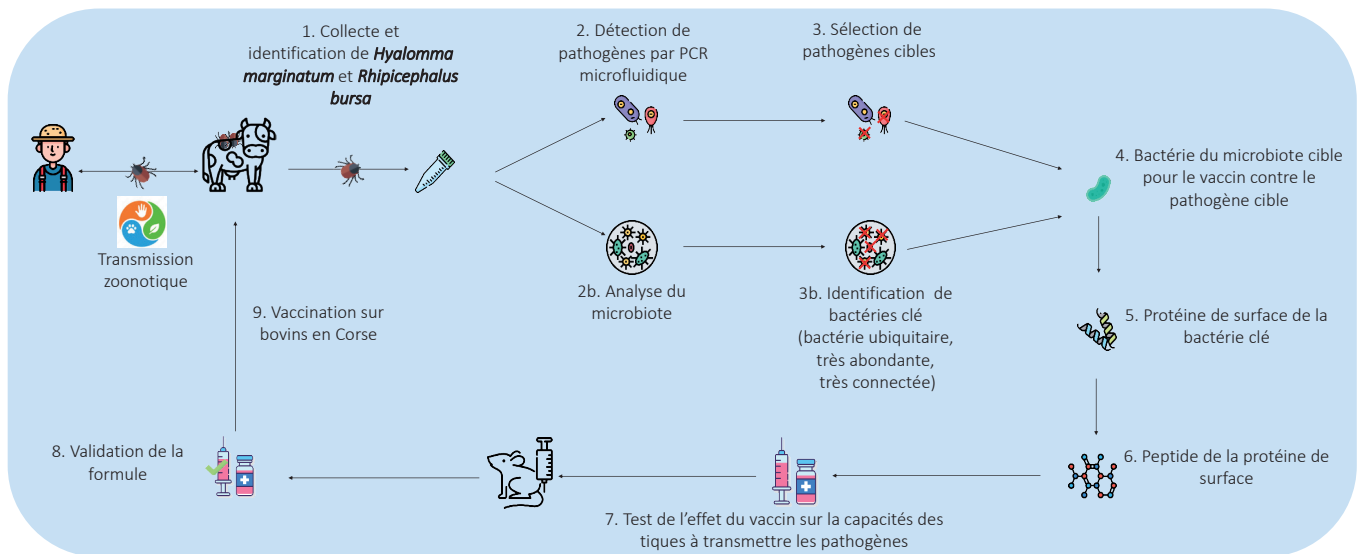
1. Collecte et identification de ***Hyalomma marginatum*** et ***Rhipicephalus bursa***

2. Détection de pathogènes par PCR microfluidique

3. Sélection de pathogènes cibles

4. Bactérie du microbiote cible pour le vaccin contre le pathogène cible

Transmission zoonotique

2b. Analyse du microbiote

3b. Identification de bactéries clé (bactérie ubiquitaire, très abondante, très connectée)

5. Protéine de surface de la bactérie clé

9. Vaccination sur bovins en Corse

8. Validation de la formule

6. Peptide de la protéine de surface

7. Test de l'effet du vaccin sur la capacités des tiques à transmettre les pathogènes